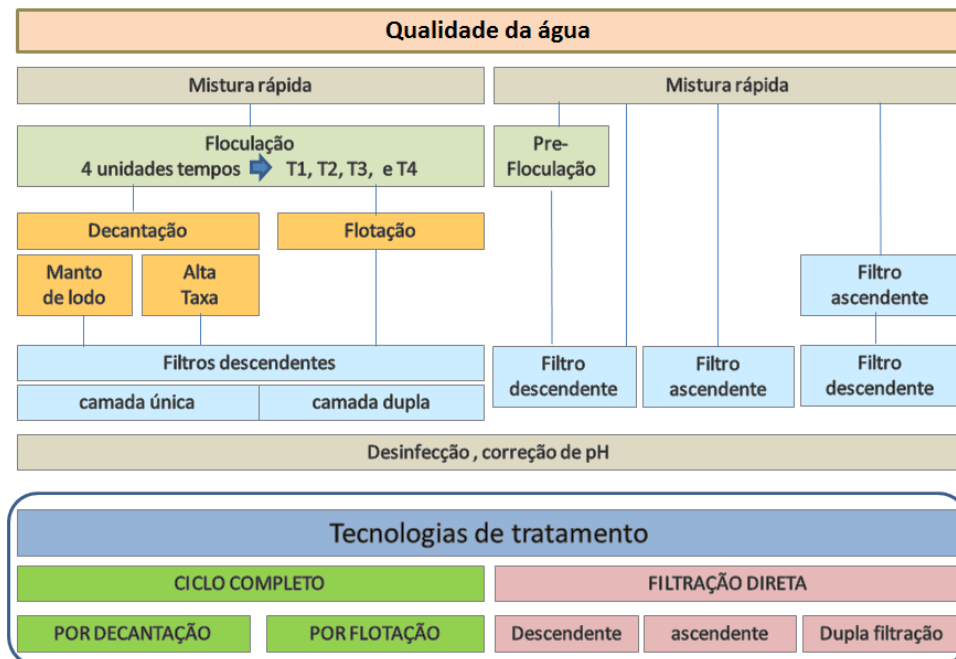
Qualidade da água

Mistura rápida

Mistura rápida

Floculação
4 unidades tempos T1, T2, T3, e T4

Pre-Floculação

Decantação

Flotação

Manto de lodo

Alta Taxa

Filtro ascendente

Filtros descendentes

camada única

camada dupla

Filtro descendente

Filtro ascendente

Filtro descendente

Desinfecção , correção de pH

Tecnologias de tratamento

CICLO COMPLETO

FILTRAÇÃO DIRETA

POR DECANTAÇÃO

POR FLOTAÇÃO

Descendente

ascendente

Dupla filtração